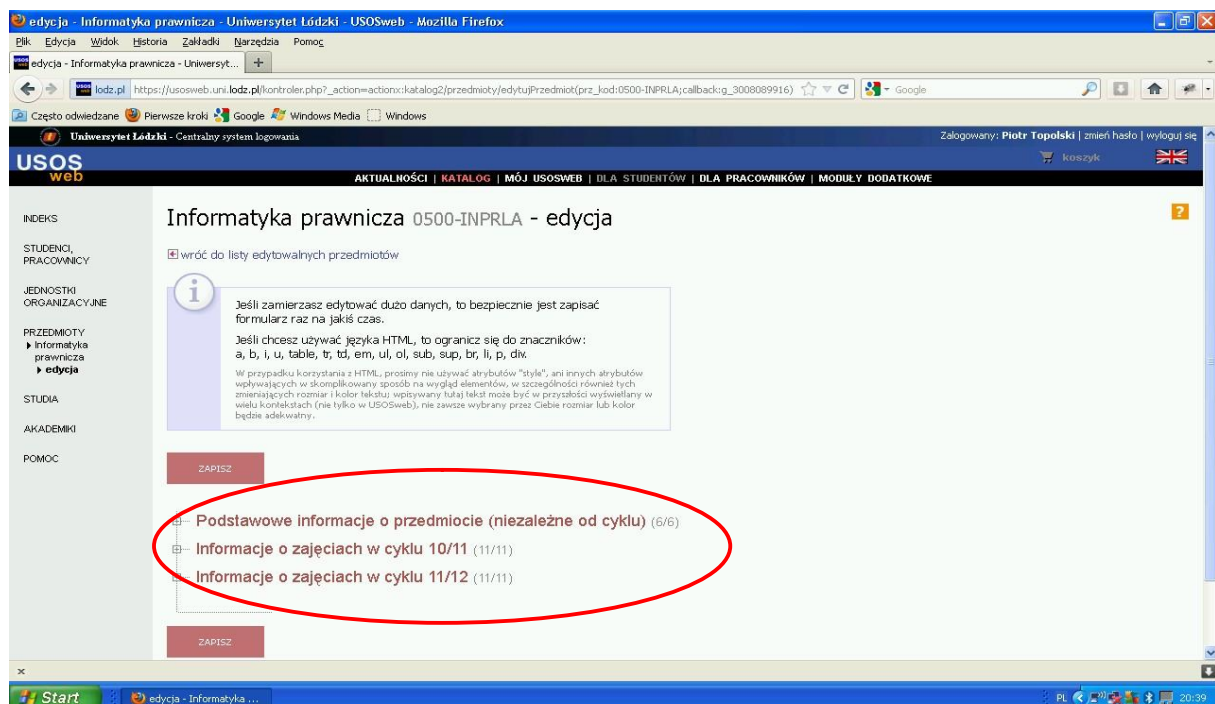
edycja - Informatyka prawnicza - Uniwersytet Łódzki - USOSweb - Mozilla Firefox

Plik Edycja Widok Historia Zakładki Narzędzia Pomoc

edycja - Informatyka prawnicza - Uniwersyt... +

lodz.pl https://usosweb.uni.lodz.pl/kontroler.php?_action=actionx:katalog2/przedmioty/edytujPrzedmiot(prz_kod:0500-INPRLA;callback:g_3008089916) Google

Często odwiedzane Pierwsze kroki Google Windows Media Windows

Uniwersytet Łódzki - Centralny system logowania

Zalogowany: Piotr Topolski | zmień hasło | wyloguj się

USOS web

koszyk

AKTUALNOŚCI | KATALOG | MÓJ USOSWEB | DLA STUDENTÓW | DLA PRACOWNIKÓW | MODUŁY DODATKOWE

INDEKS

STUDENCI, PRACOWNICY

JEDNOSTKI ORGANIZACYJNE

PRZEDMIOTY
▸ Informatyka prawnicza
▸ edycja

STUDIA

AKADEMIKI

POMOC

Informatyka prawnicza 0500-INPRLA - edycja

?

wróć do listy edytowalnych przedmiotów

Jeśli zamierzasz edytować dużo danych, to bezpiecznie jest zapisać formularz raz na jakiś czas.

Jeśli chcesz używać języka HTML, to ogranicz się do znaczników: a, b, i, u, table, tr, td, em, ul, ol, sub, sup, br, li, p, div.

W przypadku korzystania z HTML, prosimy nie używać atrybutów "style", ani innych atrybutów wpływających w skomplikowany sposób na wygląd elementów, w szczególności również tych zmieniających rozmiar i kolor tekstu; wpisywany tutaj tekst może być w przyszłości wyświetlany w wielu kontekstach (nie tylko w USOSweb), nie zawsze wybrany przez Ciebie rozmiar lub kolor będzie adekwatny.

ZAPISZ

Podstawowe informacje o przedmiocie (niezależne od cyklu) (6/6)
Informacje o zajęciach w cyklu 10/11 (11/11)
Informacje o zajęciach w cyklu 11/12 (11/11)

ZAPISZ

Start edycja - Informatyka ... PL 20:39